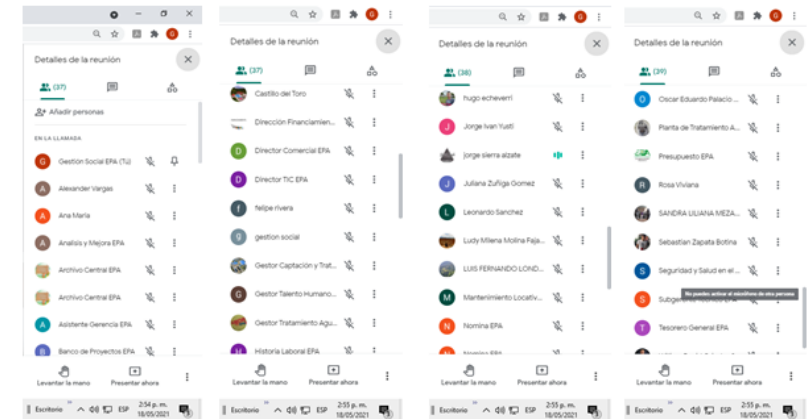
Detalles de la reunión

(37)

Añadir personas

EN LA LLAMADA

Gestión Social EPA (Tú)
Alexander Vargas
Ana Maria
Analisis y Mejora EPA
Archivo Central EPA
Archivo Central EPA
Asistente Gerencia EPA
Banco de Proyectos EPA

Levantar la mano
Presentar ahora

Escritorio ESP 2:54 p. m. 18/05/2021

Detalles de la reunión

(37)

Castillo del Toro
Dirección Financiamien...
Director Comercial EPA
Director TIC EPA
felipe rivera
gestion social
Gestor Captación y Trat...
Gestor Talento Humano...
Gestor Tratamiento Agu...
Historia Laboral EPA

Levantar la mano
Presentar ahora

Escritorio ESP 2:55 p. m. 18/05/2021

Detalles de la reunión

(38)

hugo echeverri
Jorge Ivan Yusti
jorge sierra alzate
Juliana Zuñiga Gomez
Leonardo Sanchez
Ludy Milena Molina Faja...
LUIS FERNANDO LOND...
Mantenimiento Locativ...
Nomina EPA
Nomina EPA

Levantar la mano
Presentar ahora

Escritorio ESP 2:55 p. m. 18/05/2021

Detalles de la reunión

(39)

Oscar Eduardo Palacio ...
Planta de Tratamiento A...
Presupuesto EPA
Rosa Viviana
SANDRA LILIANA MEZA...
Sebastian Zapata Botina
Seguridad y Salud en el ...
Subgere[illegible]
No puedes activar el micrófono de otra persona
Tesorero General EPA

Levantar la mano
Presentar ahora

Escritorio ESP 2:55 p. m. 18/05/2021